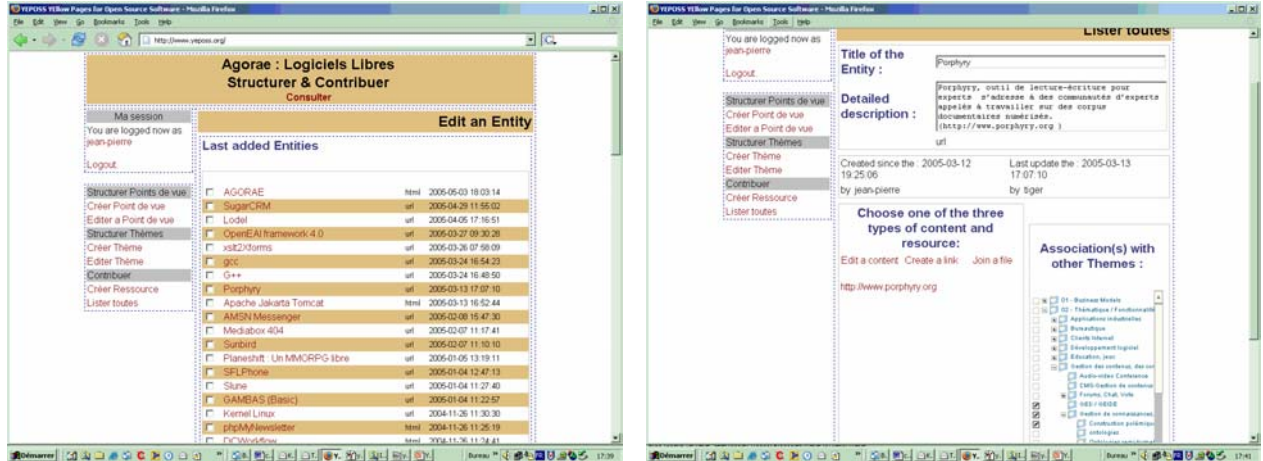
YEPOSS YEllow Pages for Open Source Software - Mozilla Firefox

File Edit View Go Bookmarks Tools Help

http://www.yeposs.org/

Agorae : Logiciels Libres
Structurer & Contribuer
Consulter

Ma session
You are logged now as jean-pierre
Logout

Structurer Points de vue
Créer Point de vue
Editer a Point de vue
Structurer Thèmes
Créer Thème
Editer Thème
Contribuer
Créer Ressource
Lister toutes

Edit an Entity

Last added Entities

| | | |
|---|---|---|
| AGORAE | html | 2005-05-03 18:03:14 |
| SugarCRM | url | 2005-04-29 11:55:02 |
| Lodel | url | 2005-04-05 17:16:51 |
| OpenEAI framework 4.0 | url | 2005-03-27 09:30:28 |
| xslt2xforms | url | 2005-03-26 07:58:09 |
| gcc | url | 2005-03-24 16:54:23 |
| G++ | url | 2005-03-24 16:48:50 |
| Porphyry | url | 2005-03-13 17:07:10 |
| Apache Jakarta Tomcat | html | 2005-03-13 16:52:44 |
| AMSN Messenger | url | 2005-02-08 15:47:30 |
| Mediabox 404 | url | 2005-02-07 11:17:41 |
| Sunbird | url | 2005-02-07 11:10:10 |
| Planeshift : Un MMORPG libre | url | 2005-01-05 13:19:11 |
| SFLPhone | url | 2005-01-04 12:47:13 |
| Slune | url | 2005-01-04 11:27:40 |
| GAMBAS (Basic) | url | 2005-01-04 11:22:57 |
| Kernel Linux | url | 2004-11-26 11:30:30 |
| phpMyNewsletter | html | 2004-11-26 11:25:19 |
| DCWorkflow | html | 2004-11-26 11:24:41 |

Démarrer

YEPOSS YEllow Pages for Open Source Software - Mozilla Firefox

File Edit View Go Bookmarks Tools Help

You are logged now as jean-pierre
Logout

Lister toutes

Title of the Entity :
Porphyry

Detailed description :
Porphyry, outil de lecture-écriture pour experts s'adresse à des communautés d'experts appelés à travailler sur des corpus documentaires numérisés. (http://www.porphyry.org )

url

Structurer Points de vue
Créer Point de vue
Editer a Point de vue
Structurer Thèmes
Créer Thème
Editer Thème
Contribuer
Créer Ressource
Lister toutes

Created since the : 2005-03-12 19:25:06
by jean-pierre

Last update the : 2005-03-13 17:07:10
by tiger

Choose one of the three types of content and resource:
Edit a content Create a link Join a file

http://www.porphyry.org

Association(s) with other Themes :

01 - Business Models
02 - Thématique / Fonctionnalité
Applications industrielles
Bureautique
Charity Internet
Développement logiciel
Education, jeux
Gestion des contenus, des co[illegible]
Audio-video Conference
CMS-Gestion de contenus
Forums, Chat, Vote
GED / GEIDE
Gestion de connaissances
Construction polémique
ontologies
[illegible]

Démarrer